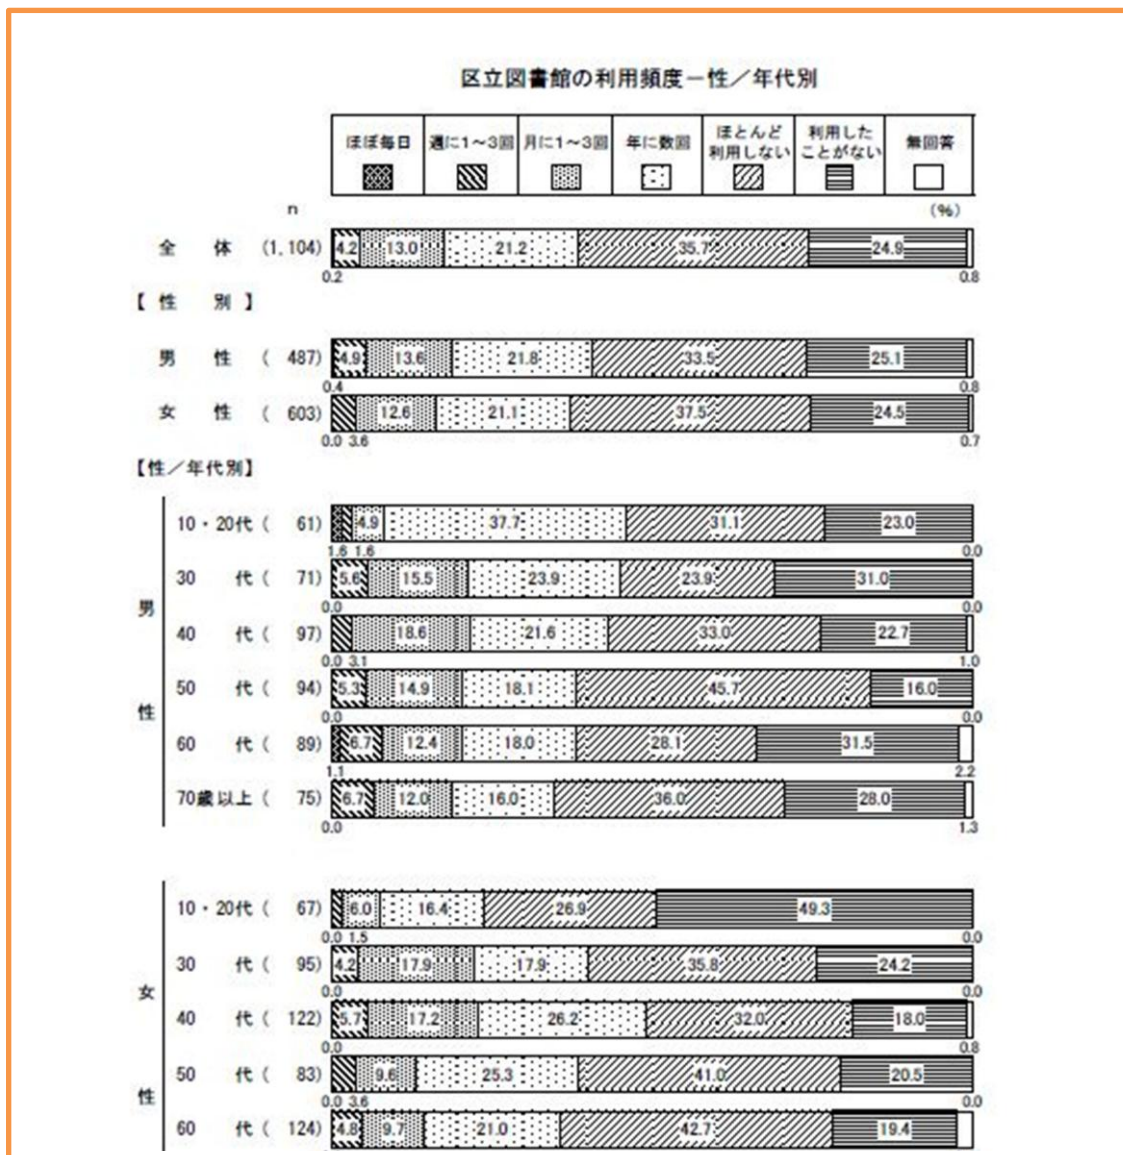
区立図書館の利用頻度ー性／年代別

ほぼ毎日　週に1～3回　月に1～3回　年に数回　ほとんど利用しない　利用したことがない　無回答

n　(%)

全　体　(1, 104)　4.2　13.0　21.2　35.7　24.9
0.2　0.8

【性　別】

男　性　(487)　4.9　13.6　21.8　33.5　25.1
0.4　0.8

女　性　(603)　12.6　21.1　37.5　24.5
0.0　3.6　0.7

【性／年代別】

男性

10・20代　(61)　4.9　37.7　31.1　23.0
1.6　1.6　0.0

30　代　(71)　5.6　15.5　23.9　23.9　31.0
0.0　0.0

40　代　(97)　18.6　21.6　33.0　22.7
0.0　3.1　1.0

50　代　(94)　5.3　14.9　18.1　45.7　16.0
0.0　0.0

60　代　(89)　6.7　12.4　18.0　28.1　31.5
1.1　2.2

70歳以上　(75)　6.7　12.0　16.0　36.0　28.0
0.0　1.3

女性

10・20代　(67)　6.0　16.4　26.9　49.3
0.0　1.5　0.0

30　代　(95)　4.2　17.9　17.9　35.8　24.2
0.0

40　代　(122)　5.7　17.2　26.2　32.0　18.0
0.0　0.8

50　代　(83)　9.6　25.3　41.0　20.5
0.0　3.6　0.0

60　代　(124)　4.8　9.7　21.0　42.7　19.4